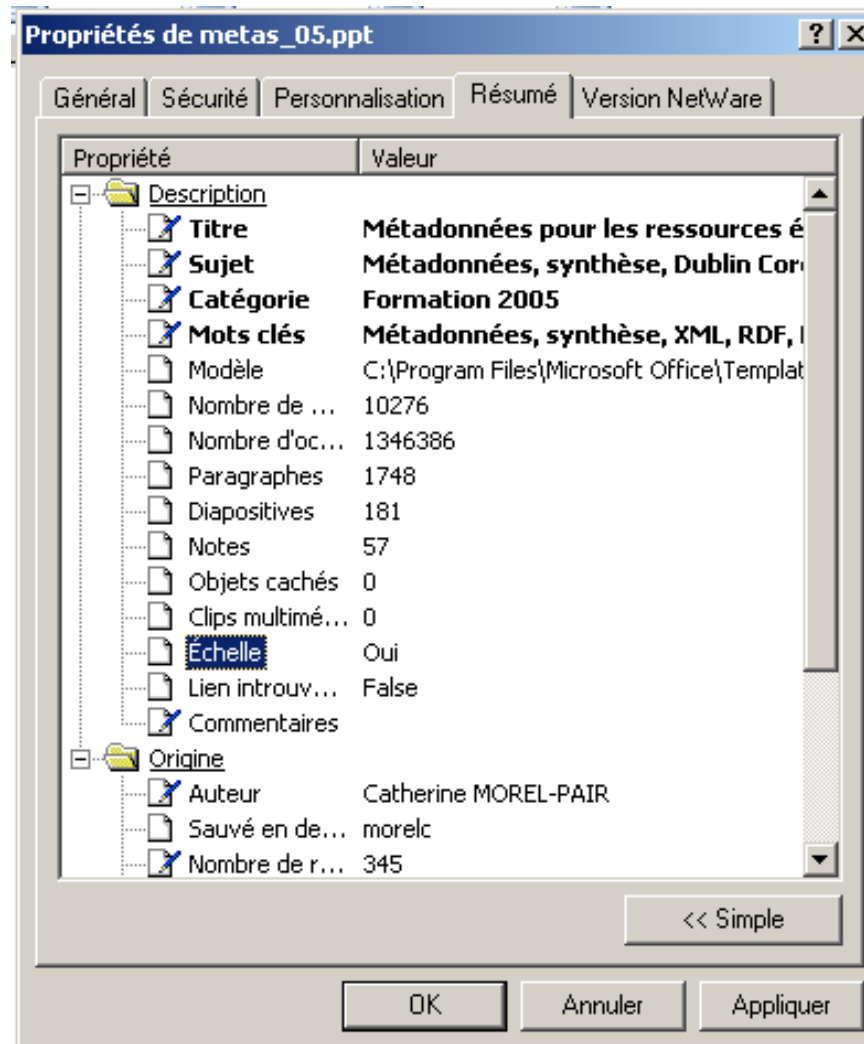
Propriétés de metas_05.ppt

? X

Général | Sécurité | Personnalisation | Résumé | Version NetWare

| Propriété | Valeur |
|---|---|
| Description | |
| Titre | Métadonnées pour les ressources é |
| Sujet | Métadonnées, synthèse, Dublin Cor |
| Catégorie | Formation 2005 |
| Mots clés | Métadonnées, synthèse, XML, RDF, |
| Modèle | C:\Program Files\Microsoft Office\Templat |
| Nombre de ... | 10276 |
| Nombre d'oc... | 1346386 |
| Paragraphes | 1748 |
| Diapositives | 181 |
| Notes | 57 |
| Objets cachés | 0 |
| Clips multimé... | 0 |
| Échelle | Oui |
| Lien introuv... | False |
| Commentaires | |
| Origine | |
| Auteur | Catherine MOREL-PAIR |
| Sauvé en de... | morelc |
| Nombre de r... | 345 |

<< Simple

OK   Annuler   Appliquer